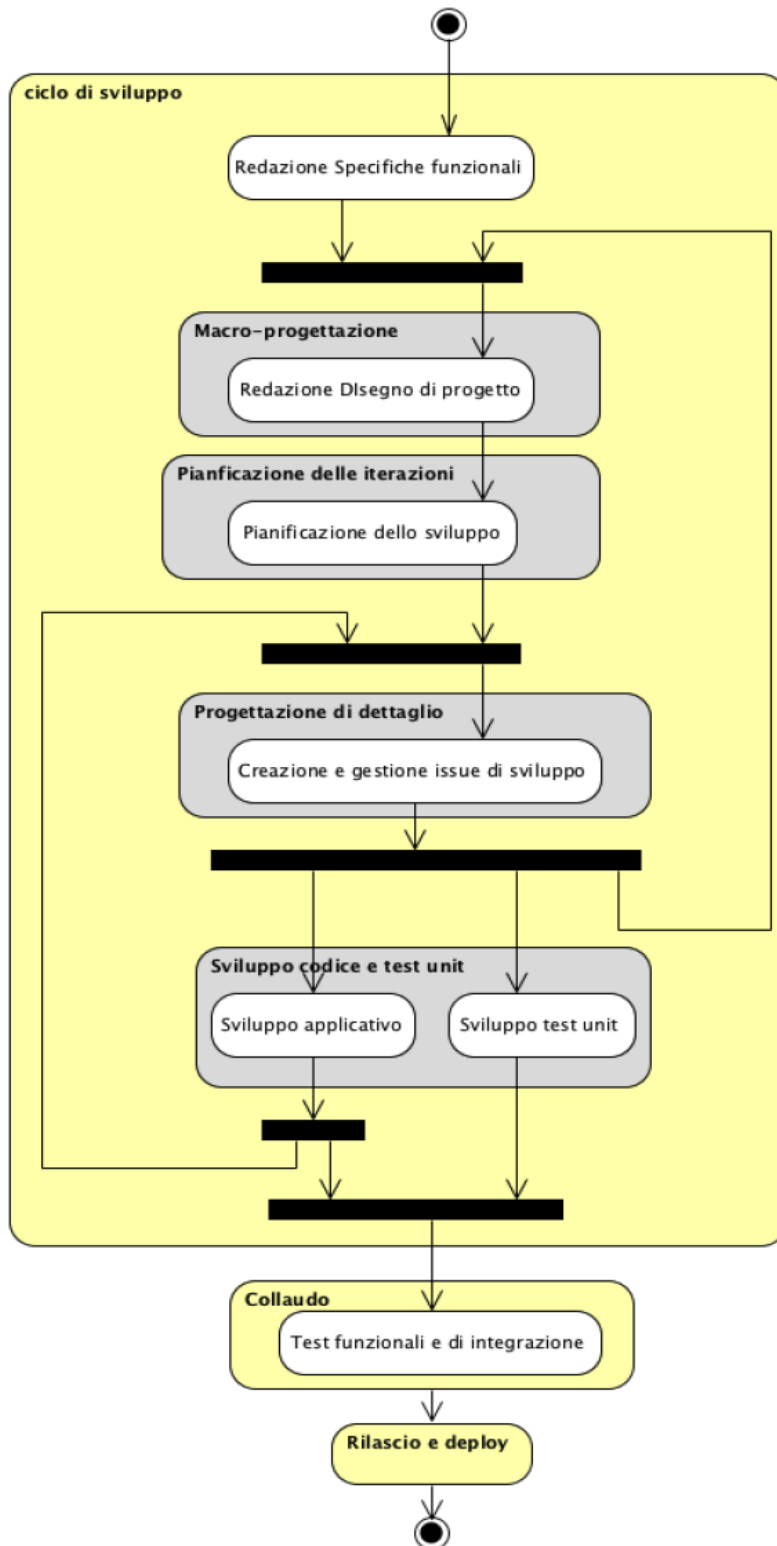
ciclo di sviluppo

Redazione Specifiche funzionali

Macro-progettazione

Redazione DIsegno di progetto

Pianficazione delle iterazioni

Pianificazione dello sviluppo

Progettazione di dettaglio

Creazione e gestione issue di sviluppo

Sviluppo codice e test unit

Sviluppo applicativo

Sviluppo test unit

Collaudo

Test funzionali e di integrazione

Rilascio e deploy